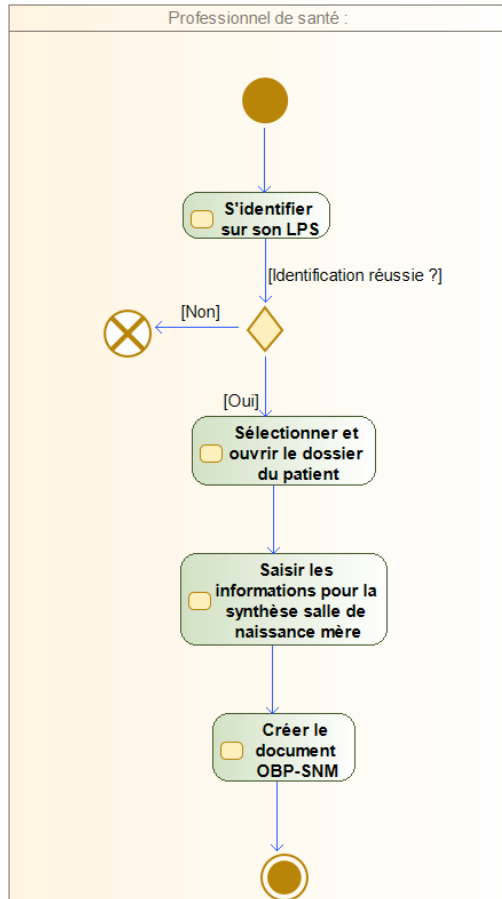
Professionnel de santé :

S'identifier sur son LPS

[Identification réussie ?]

[Non]

[Oui]

Sélectionner et ouvrir le dossier du patient

Saisir les informations pour la synthèse salle de naissance mère

Créer le document OBP-SNM